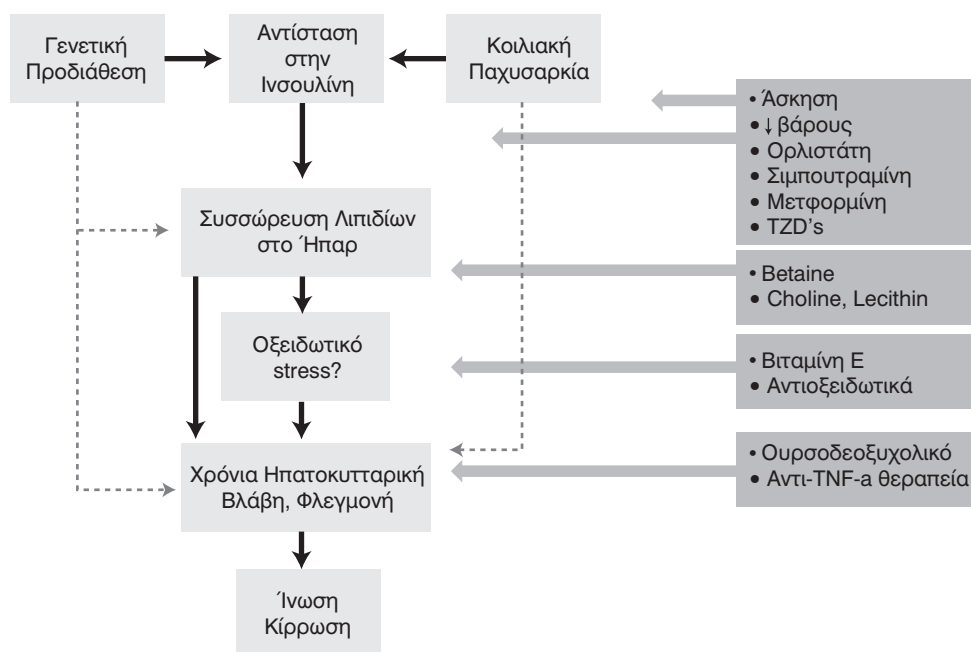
Γενετική Προδιάθεση

Αντίσταση στην Ινσουλίνη

Κοιλιακή Παχυσαρκία

• Άσκηση
• ↓ βάρους
• Ορλιστάτη
• Σιμπουτραμίνη
• Μετφορμίνη
• TZD's

Συσσώρευση Λιπιδίων στο Ήπαρ

• Betaine
• Choline, Lecithin

Οξειδωτικό stress?

• Βιταμίνη Ε
• Αντιοξειδωτικά

Χρόνια Ηπατοκυτταρική Βλάβη, Φλεγμονή

• Ουρσοδεοξυχολικό
• Αντι-TNF-a θεραπεία

Ίνωση Κίρρωση